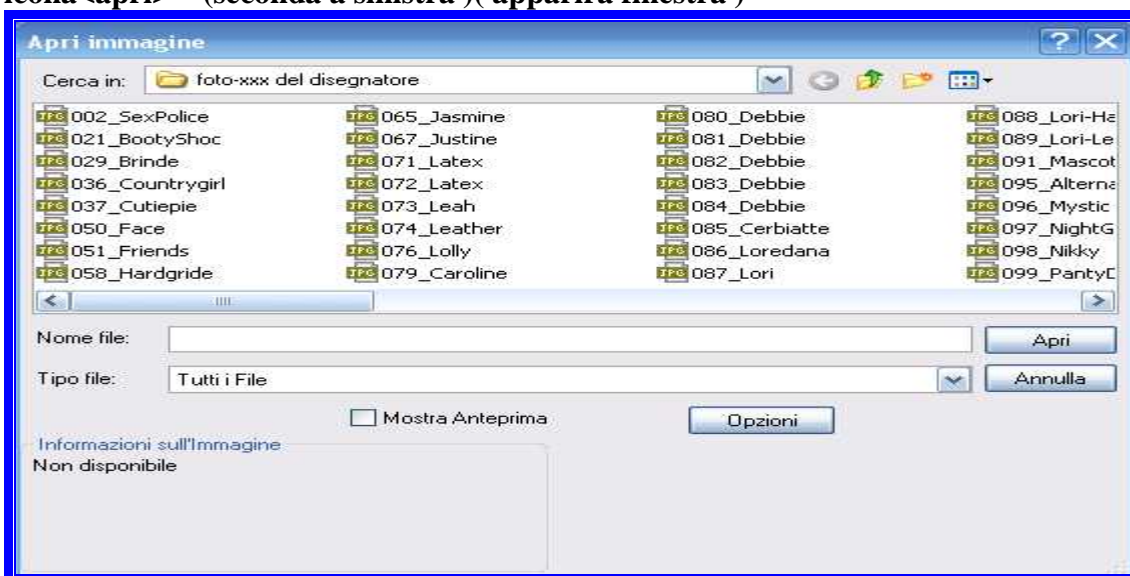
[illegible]icona <apri> (seconda a sinistra )( apparirà finestra )

Apri immagine

Cerca in: foto-xxx del disegnatore

| | | | |
|---|---|---|---|
| 002_SexPolice | 065_Jasmine | 080_Debbie | 088_Lori-Ha |
| 021_BootyShoc | 067_Justine | 081_Debbie | 089_Lori-Le |
| 029_Brinde | 071_Latex | 082_Debbie | 091_Mascot |
| 036_Countrygirl | 072_Latex | 083_Debbie | 095_Alterna |
| 037_Cutiepie | 073_Leah | 084_Debbie | 096_Mystic |
| 050_Face | 074_Leather | 085_Cerbiatte | 097_NightG |
| 051_Friends | 076_Lolly | 086_Loredana | 098_Nikky |
| 058_Hardgride | 079_Caroline | 087_Lori | 099_PantyI |

Nome file: Apri

Tipo file: Tutti i File Annulla

Mostra Anteprima Opzioni

Informazioni sull'Immagine
Non disponibile